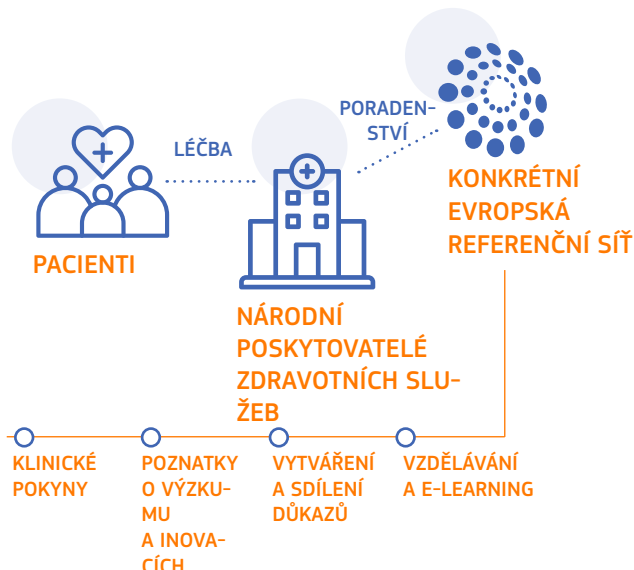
PACIENTI

LÉČBA

PORADENSTVÍ

NÁRODNÍ POSKYTOVATELÉ ZDRAVOTNÍCH SLUŽEB

KONKRÉTNÍ EVROPSKÁ REFERENČNÍ SÍŤ

KLINICKÉ POKYNY

POZNATKY O VÝZKUMU A INOVACÍCH

VYTVÁŘENÍ A SDÍLENÍ DŮKAZŮ

VZDĚLÁVÁNÍ A E-LEARNING